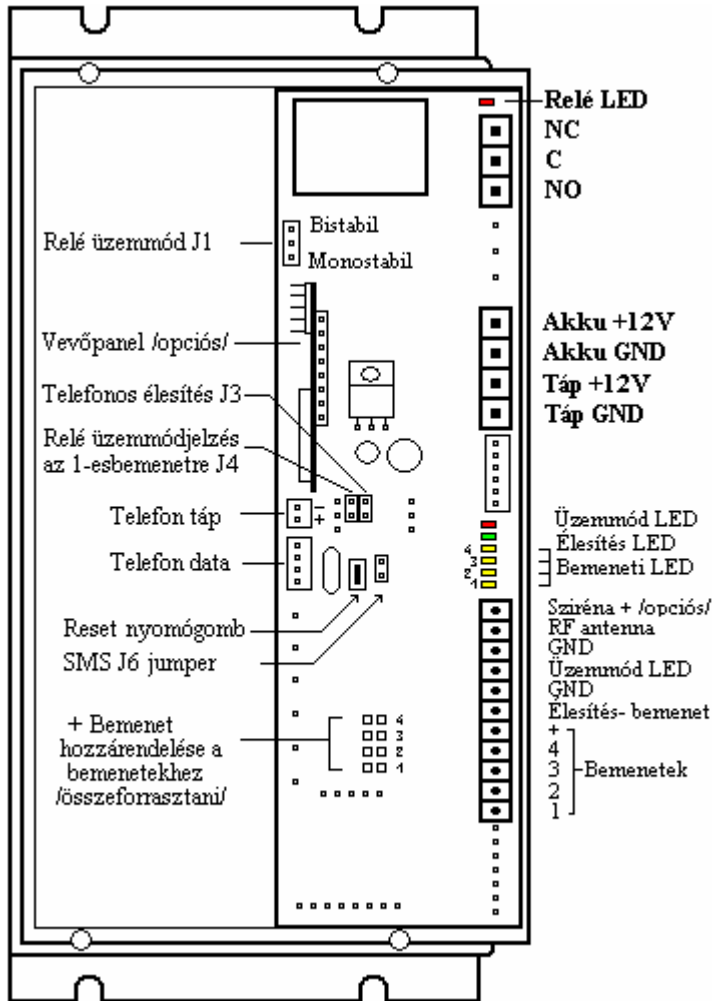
Relé LED
NC
C
NO

Relé üzemmód J1
Bistabil
Monostabil

Vevőpanel /opciós/

Akku +12V
Akku GND
Táp +12V
Táp GND

Telefonos élesítés J3
Relé üzemmódjelzés az 1-esbemenetre J4

Telefon táp
+

Üzemmód LED
Élesítés LED
4
3
2
1
Bemeneti LED

Telefon data

Reset nyomógomb
SMS J6 jumper

Sziréna + /opciós/
RF antenna
GND
Üzemmód LED
GND
Élesítés- bemenet
+
4
3
2
1
Bemenetek

+ Bemenet hozzárendelése a bemenetekhez /összeforrasztani/
4
3
2
1